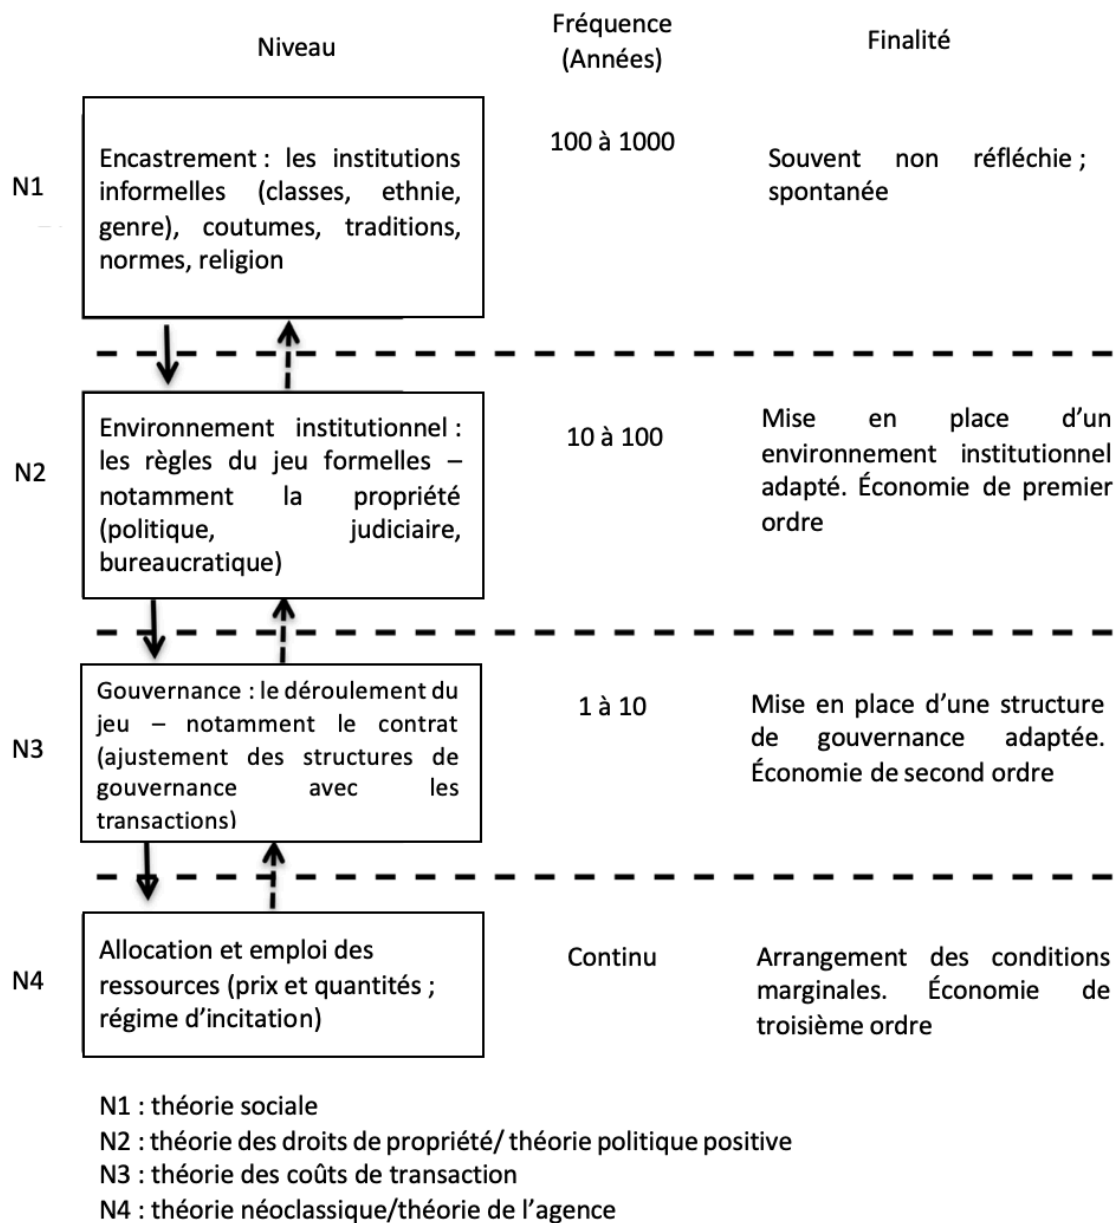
Niveau

Fréquence (Années)

Finalité

N1

Encastrement : les institutions informelles (classes, ethnie, genre), coutumes, traditions, normes, religion

100 à 1000

Souvent non réfléchie ; spontanée

N2

Environnement institutionnel : les règles du jeu formelles – notamment la propriété (politique, judiciaire, bureaucratique)

10 à 100

Mise en place d'un environnement institutionnel adapté. Économie de premier ordre

N3

Gouvernance : le déroulement du jeu – notamment le contrat (ajustement des structures de gouvernance avec les transactions)

1 à 10

Mise en place d'une structure de gouvernance adaptée. Économie de second ordre

N4

Allocation et emploi des ressources (prix et quantités ; régime d'incitation)

Continu

Arrangement des conditions marginales. Économie de troisième ordre

N1 : théorie sociale
N2 : théorie des droits de propriété/ théorie politique positive
N3 : théorie des coûts de transaction
N4 : théorie néoclassique/théorie de l'agence